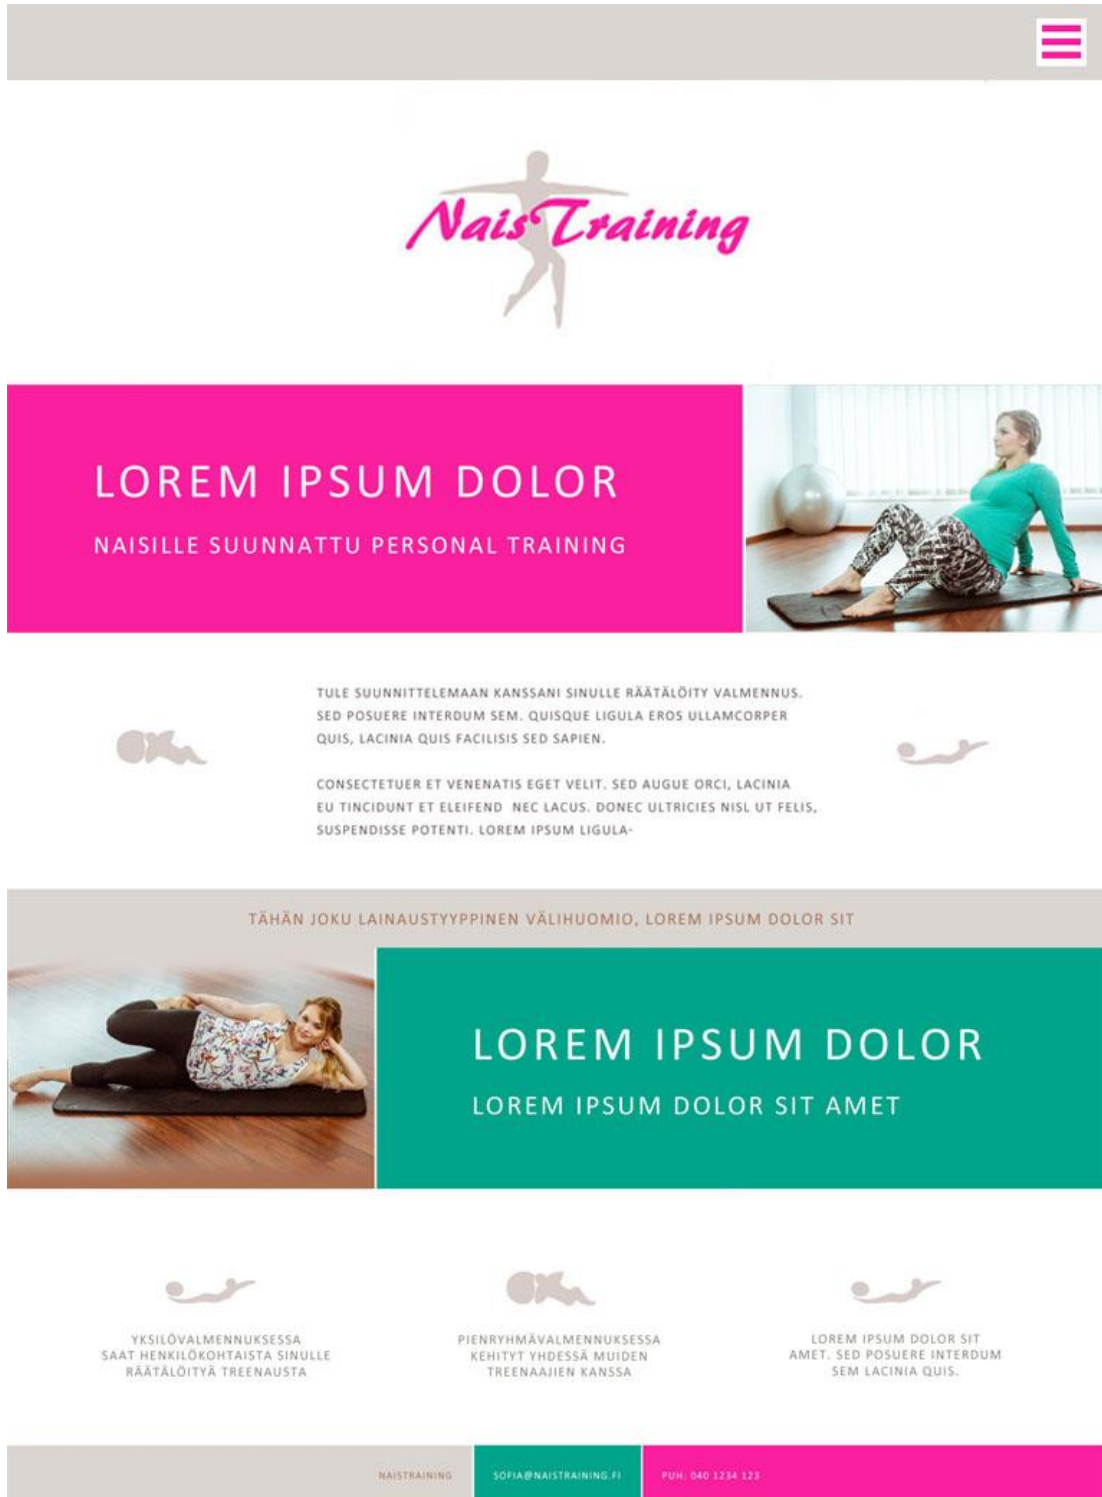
NaisTraining

LOREM IPSUM DOLOR

NAISILLE SUUNNATTU PERSONAL TRAINING

TULE SUUNNITTELEMAAN KANSSANI SINULLE RÄÄTÄLÖITY VALMENNUS. SED POSUERE INTERDUM SEM. QUISQUE LIGULA EROS ULLAMCORPER QUIS, LACINIA QUIS FACILISIS SED SAPIEN.

CONSECTETUER ET VENENATIS EGET VELIT. SED AUGUE ORCI, LACINIA EU TINCIDUNT ET ELEIFEND NEC LACUS. DONEC ULTRICIES NISL UT FELIS, SUSPENDISSE POTENTI. LOREM IPSUM LIGULA-

TÄHÄN JOKU LAINAUSTYYPPINEN VÄLIHUOMIO, LOREM IPSUM DOLOR SIT

LOREM IPSUM DOLOR

LOREM IPSUM DOLOR SIT AMET

YKSILÖVALMENNUKSESSA SAAT HENKILÖKOHTAISTA SINULLE RÄÄTÄLÖITYÄ TREENAUSTA

PIENRYHMÄVALMENNUKSESSA KEHITYT YHDESSÄ MUIDEN TREENAAJIEN KANSSA

LOREM IPSUM DOLOR SIT AMET. SED POSUERE INTERDUM SEM LACINIA QUIS.

NAISTRAINING

SOFIA@NAISTRAINING.FI

PUH: 040 1234 123